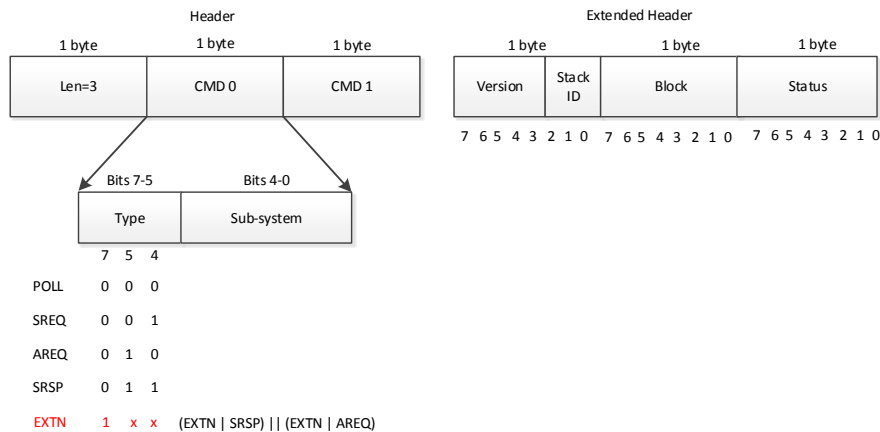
Header

1 byte 1 byte 1 byte

Len=3 CMD 0 CMD 1

Bits 7-5 Bits 4-0

Type Sub-system

7 5 4

POLL 0 0 0

SREQ 0 0 1

AREQ 0 1 0

SRSP 0 1 1

EXTN 1 x x (EXTN | SRSP) || (EXTN | AREQ)

Extended Header

1 byte 1 byte 1 byte

Version Stack ID Block Status

7 6 5 4 3 2 1 0 7 6 5 4 3 2 1 0 7 6 5 4 3 2 1 0